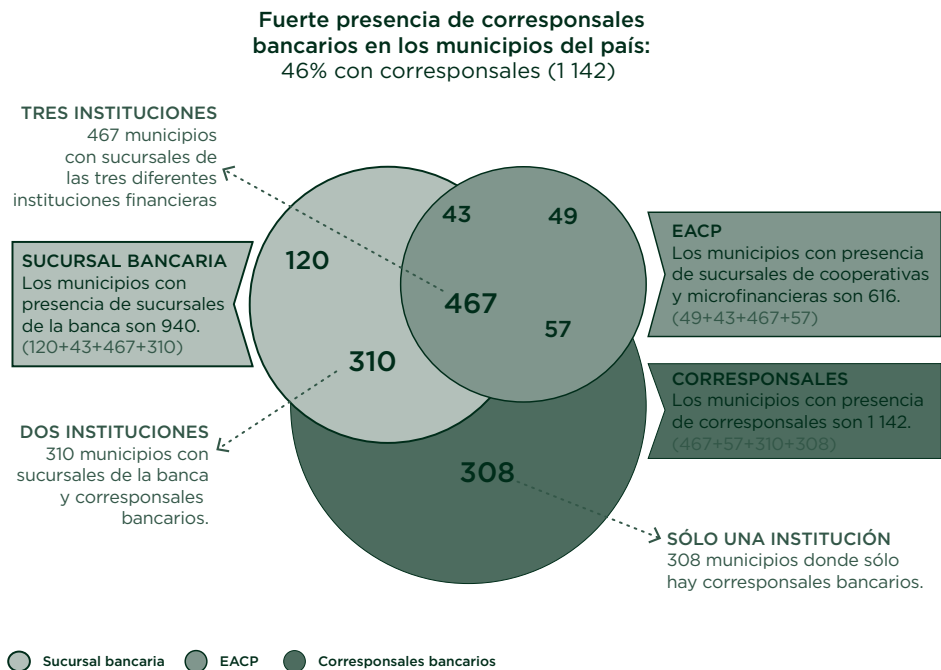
Fuerte presencia de corresponsales bancarios en los municipios del país:
46% con corresponsales (1 142)

TRES INSTITUCIONES
467 municipios con sucursales de las tres diferentes instituciones financieras

SUCURSAL BANCARIA
Los municipios con presencia de sucursales de la banca son 940.
(120+43+467+310)

DOS INSTITUCIONES
310 municipios con sucursales de la banca y corresponsales bancarios.

120

43

49

467

57

310

308

EACP
Los municipios con presencia de sucursales de cooperativas y microfinancieras son 616.
(49+43+467+57)

CORRESPONSALES
Los municipios con presencia de corresponsales son 1 142.
(467+57+310+308)

SÓLO UNA INSTITUCIÓN
308 municipios donde sólo hay corresponsales bancarios.

Sucursal bancaria
EACP
Corresponsales bancarios